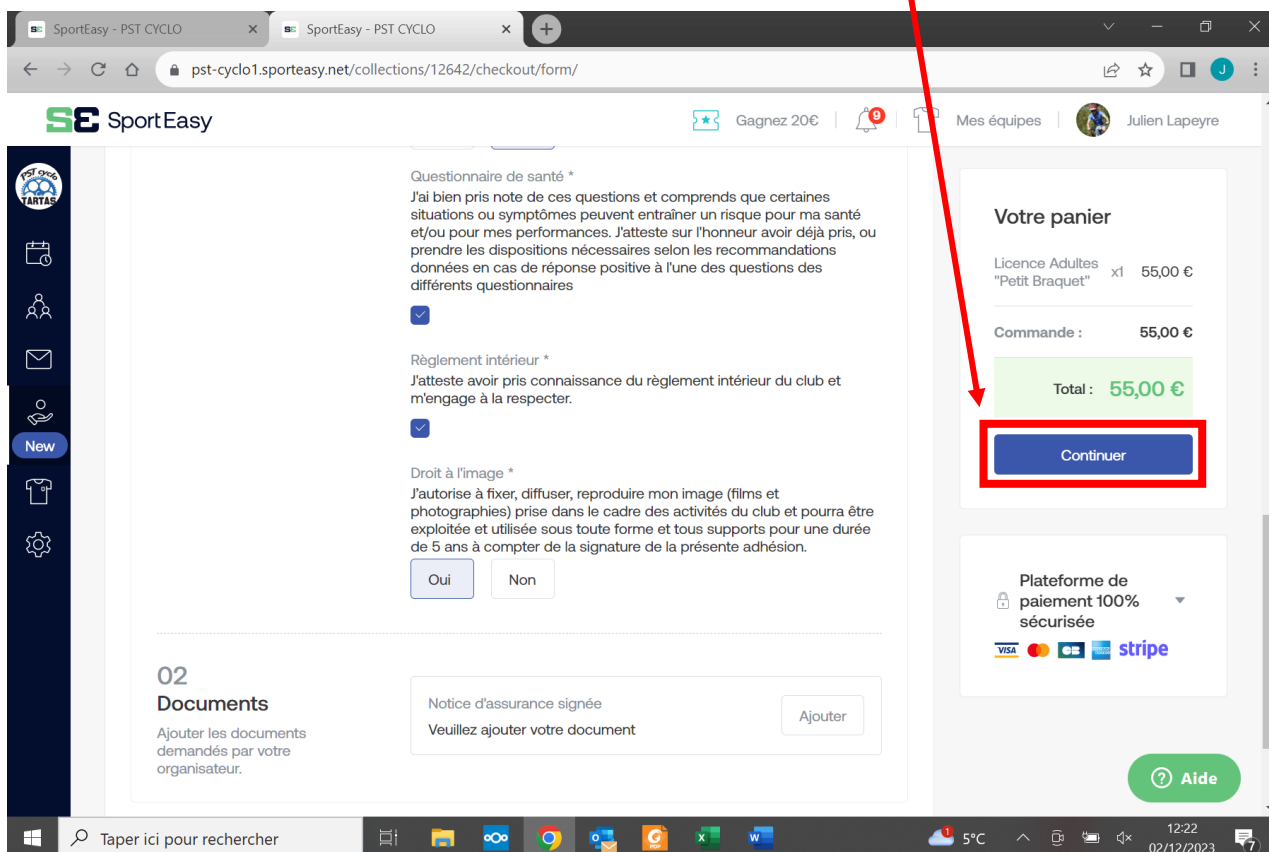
SportEasy - PST CYCLO
SportEasy - PST CYCLO
pst-cyclo1.sporteasy.net/collections/12642/checkout/form/

SportEasy
Gagnez 20€
9
Mes équipes
Julien Lapeyre

PST cyclo TARTAS

New

Questionnaire de santé *
J'ai bien pris note de ces questions et comprends que certaines situations ou symptômes peuvent entraîner un risque pour ma santé et/ou pour mes performances. J'atteste sur l'honneur avoir déjà pris, ou prendre les dispositions nécessaires selon les recommandations données en cas de réponse positive à l'une des questions des différents questionnaires

Règlement intérieur *
J'atteste avoir pris connaissance du règlement intérieur du club et m'engage à la respecter.

Droit à l'image *
J'autorise à fixer, diffuser, reproduire mon image (films et photographies) prise dans le cadre des activités du club et pourra être exploitée et utilisée sous toute forme et tous supports pour une durée de 5 ans à compter de la signature de la présente adhésion.

Oui
Non

02
Documents
Ajouter les documents demandés par votre organisateur.

Notice d'assurance signée
Veuillez ajouter votre document
Ajouter

Votre panier
Licence Adultes "Petit Braquet" x1 55,00 €
Commande : 55,00 €
Total : 55,00 €
Continuer

Plateforme de paiement 100% sécurisée
VISA stripe

Aide

Taper ici pour rechercher
5°C
12:22
02/12/2023
7